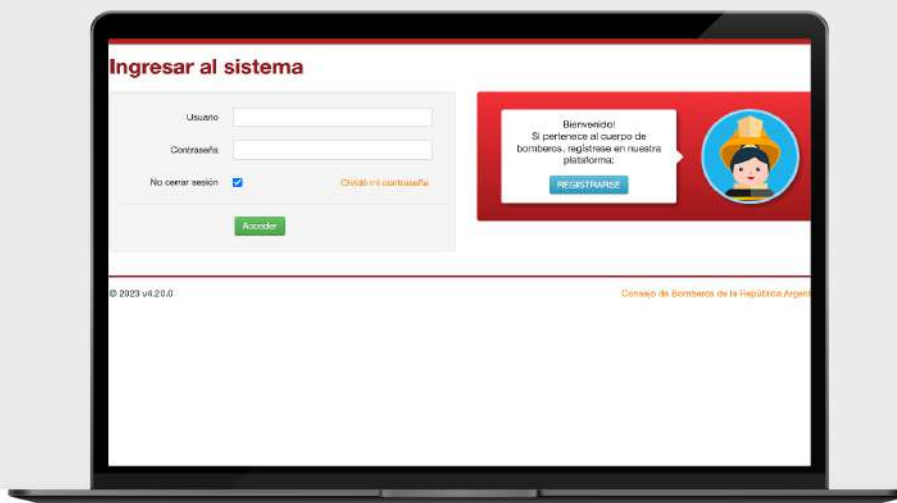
Ingresar al sistema

Usuario

Contraseña

No cerrar sesión

Olvidé mi contraseña

Acceder

Bienvenido!
Si pertenece al cuerpo de bomberos, regístrese en nuestra plataforma:

REGISTRARSE

© 2023 v4.20.0

Consejo de Bomberos de la República Argent